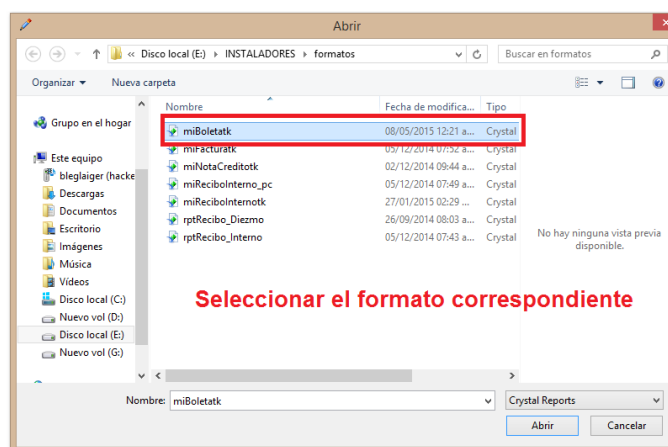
Abrir

« Disco local (E:) › INSTALADORES › formatos

Buscar en formatos

Organizar ▾ Nueva carpeta

Grupo en el hogar

Este equipo
bleglaiger (hacke
Descargas
Documentos
Escritorio
Imágenes
Música
Vídeos
Disco local (C:)
Nuevo vol (D:)
Disco local (E:)
Nuevo vol (G:)

| Nombre | Fecha de modifica... | Tipo |
|---|---|---|
| miBoletatk | 08/05/2015 12:21 a... | Crystal |
| miFacturatk | 05/12/2014 07:52 a... | Crystal |
| miNotaCreditotk | 02/12/2014 09:44 a... | Crystal |
| miReciboInterno_pc | 05/12/2014 07:49 a... | Crystal |
| miReciboInternotk | 27/01/2015 02:29 ... | Crystal |
| rptRecibo_Diezmo | 26/09/2014 08:03 a... | Crystal |
| rptRecibo_Interno | 05/12/2014 07:43 a... | Crystal |

No hay ninguna vista previa disponible.

Seleccionar el formato correspondiente

Nombre: miBoletatk

Crystal Reports

Abrir

Cancelar